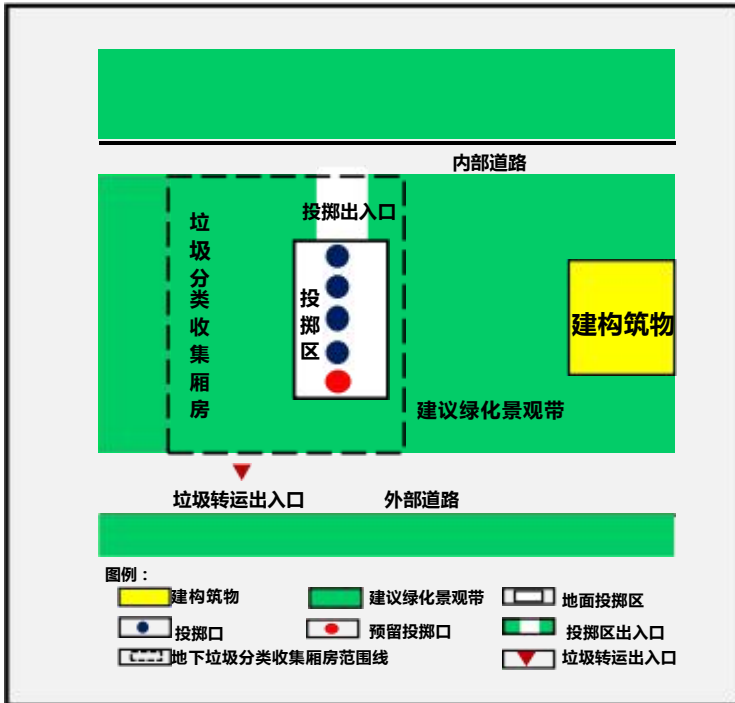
内部道路

投掷出入口

垃圾分类收集厢房

投掷区

建构筑物

建议绿化景观带

垃圾转运出入口

外部道路

图例：

建构筑物

建议绿化景观带

地面投掷区

投掷口

预留投掷口

投掷区出入口

地下垃圾分类收集厢房范围线

垃圾转运出入口